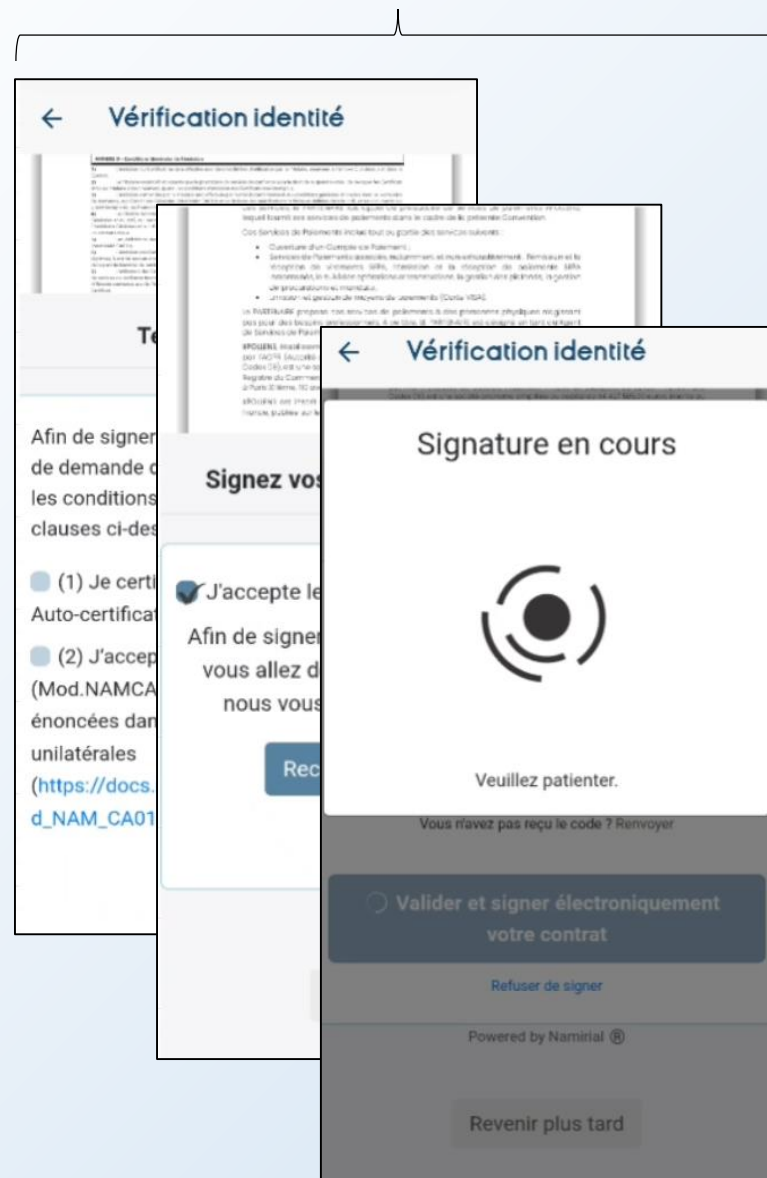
← Vérification identité

Te

Afin de signer de demande c les conditions clauses ci-des

(1) Je certi Auto-certificat

(2) J'accep (Mod.NAMCA énoncées dan unilatérales (https://docs. d_NAM_CA01

Signez vos

J'accepte le

Afin de signer vous allez d nous vous

Rec

← Vérification identité

Signature en cours

Veuillez patienter.

Vous n'avez pas reçu le code ? Renvoyer

Valider et signer électroniquement votre contrat

Refuser de signer

Powered by Namirial ®

Revenir plus tard